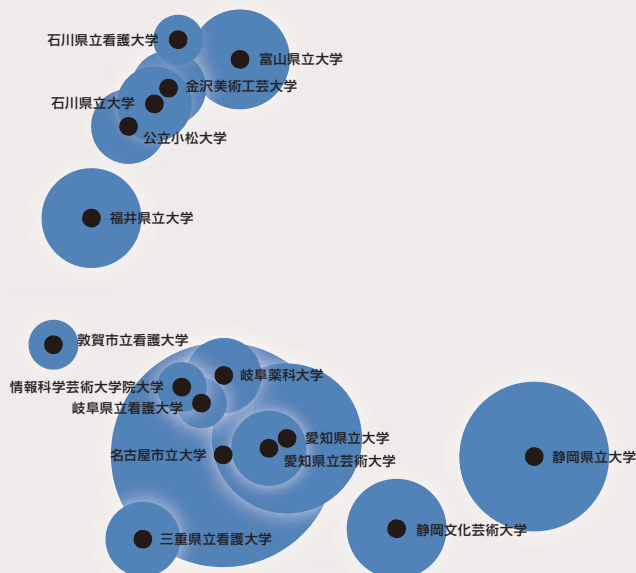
石川県立看護大学
富山県立大学
金沢美術工芸大学
石川県立大学
公立小松大学
福井県立大学
敦賀市立看護大学
情報科学芸術大学院大学
岐阜薬科大学
岐阜県立看護大学
愛知県立大学
名古屋市立大学
愛知県立芸術大学
静岡県立大学
静岡文化芸術大学
三重県立看護大学